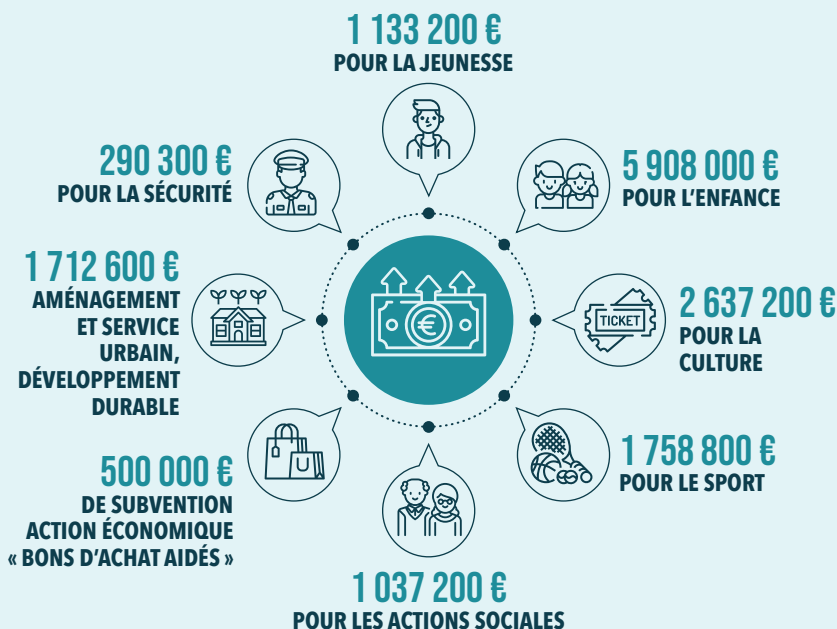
1 133 200 €
POUR LA JEUNESSE

290 300 €
POUR LA SÉCURITÉ

5 908 000 €
POUR L'ENFANCE

1 712 600 €
AMÉNAGEMENT ET SERVICE URBAIN, DÉVELOPPEMENT DURABLE

TICKET

2 637 200 €
POUR LA CULTURE

1 758 800 €
POUR LE SPORT

500 000 €
DE SUBVENTION ACTION ÉCONOMIQUE « BONS D'ACHAT AIDÉS »

1 037 200 €
POUR LES ACTIONS SOCIALES